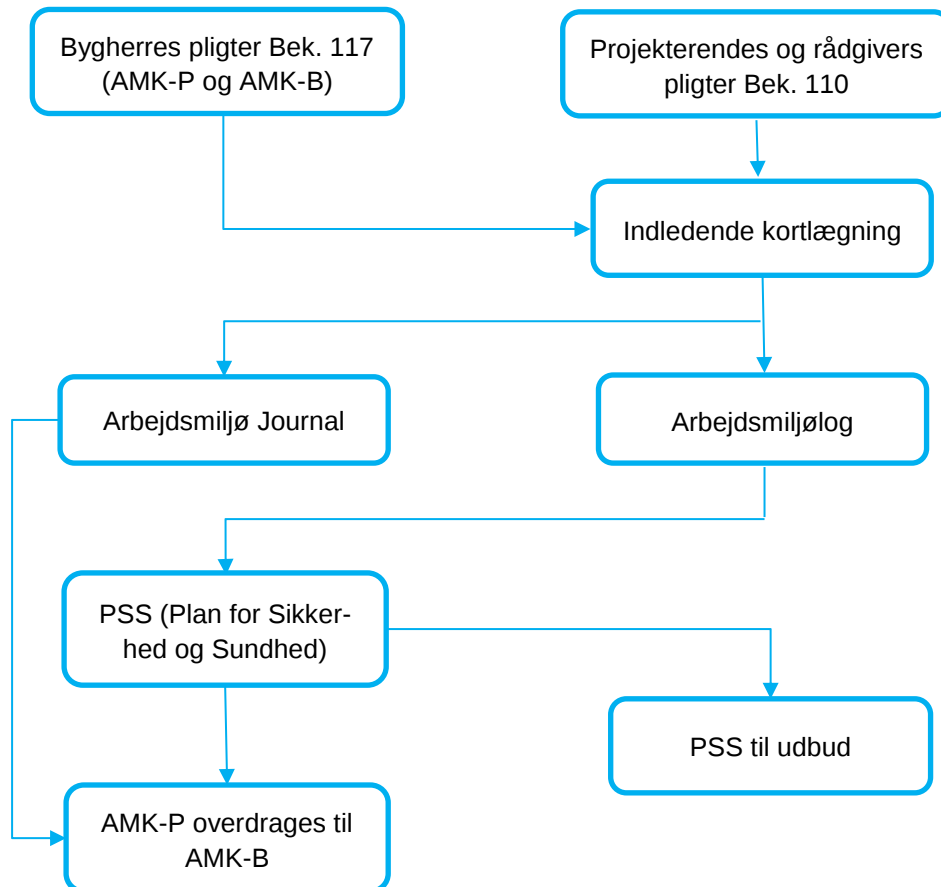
Bygherres pligter Bek. 117 (AMK-P og AMK-B)

Projekterendes og rådgivers pligter Bek. 110

Indledende kortlægning

Arbejdsmiljø Journal

Arbejdsmiljølog

PSS (Plan for Sikkerhed og Sundhed)

PSS til udbud

AMK-P overdrages til AMK-B